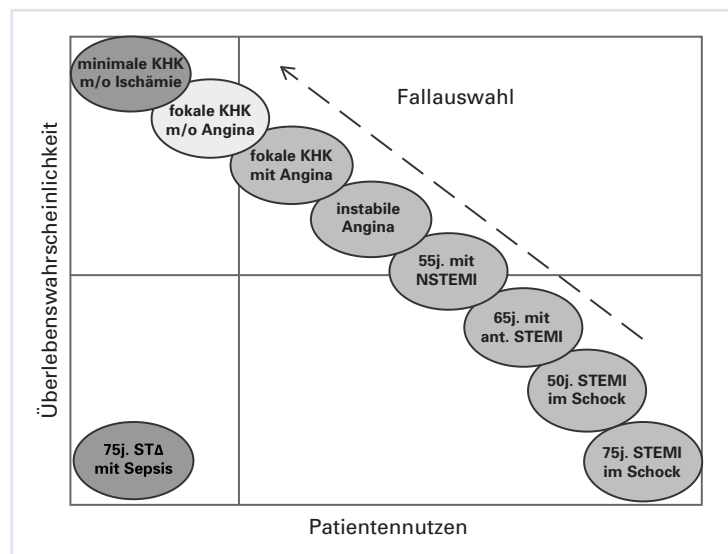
Überlebenswahrscheinlichkeit

minimale KHK m/o Ischämie

fokale KHK m/o Angina

Fallauswahl

fokale KHK mit Angina

instabile Angina

55j. mit NSTEMI

65j. mit ant. STEMI

50j. STEMI im Schock

75j. STΔ mit Sepsis

75j. STEMI im Schock

Patientennutzen